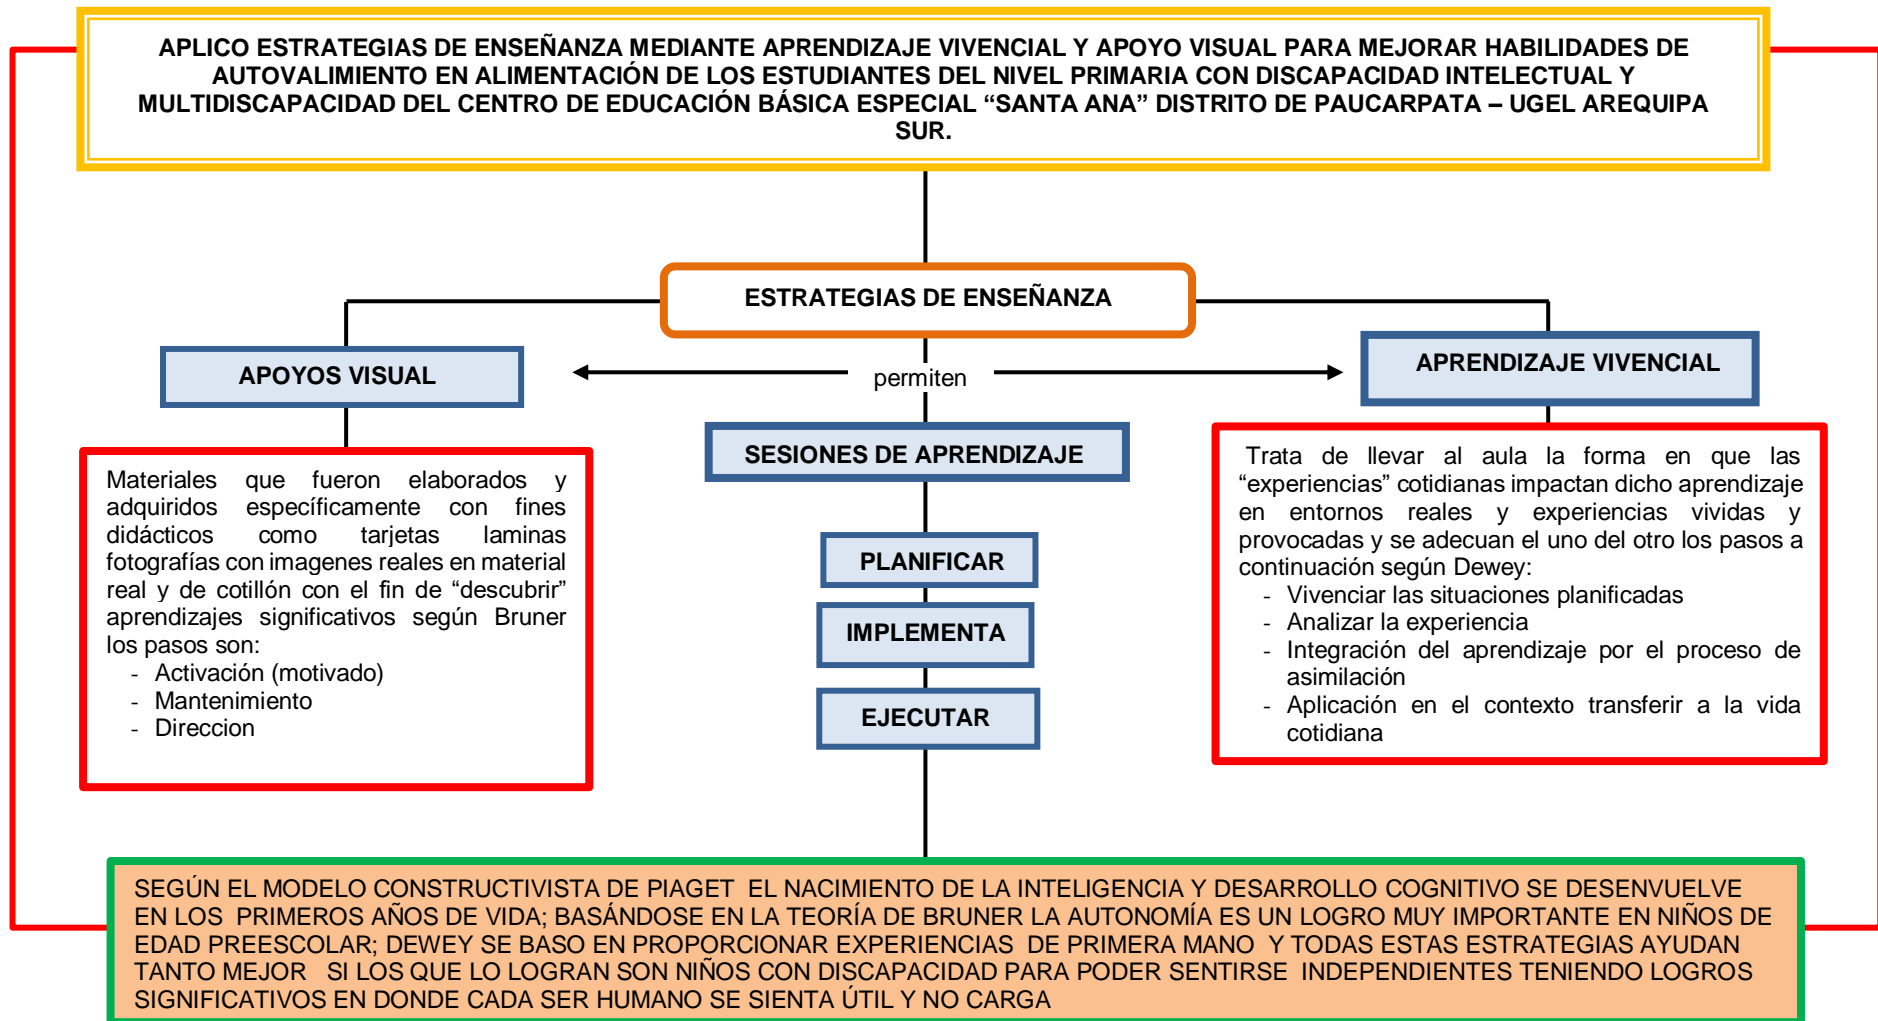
APLICO ESTRATEGIAS DE ENSEÑANZA MEDIANTE APRENDIZAJE VIVENCIAL Y APOYO VISUAL PARA MEJORAR HABILIDADES DE AUTOVALIMIENTO EN ALIMENTACIÓN DE LOS ESTUDIANTES DEL NIVEL PRIMARIA CON DISCAPACIDAD INTELECTUAL Y MULTIDISCAPACIDAD DEL CENTRO DE EDUCACIÓN BÁSICA ESPECIAL “SANTA ANA” DISTRITO DE PAUCARPATA – UGEL AREQUIPA SUR.

ESTRATEGIAS DE ENSEÑANZA

APOYOS VISUAL

permiten

APRENDIZAJE VIVENCIAL

SESIONES DE APRENDIZAJE

Materiales que fueron elaborados y adquiridos específicamente con fines didácticos como tarjetas laminas fotografías con imagenes reales en material real y de cotillón con el fin de “descubrir” aprendizajes significativos según Bruner los pasos son:
- Activación (motivado)
- Mantenimiento
- Direccion

PLANIFICAR

IMPLEMENTA

EJECUTAR

Trata de llevar al aula la forma en que las “experiencias” cotidianas impactan dicho aprendizaje en entornos reales y experiencias vividas y provocadas y se adecuan el uno del otro los pasos a continuación según Dewey:
- Vivenciar las situaciones planificadas
- Analizar la experiencia
- Integración del aprendizaje por el proceso de asimilación
- Aplicación en el contexto transferir a la vida cotidiana

SEGÚN EL MODELO CONSTRUCTIVISTA DE PIAGET EL NACIMIENTO DE LA INTELIGENCIA Y DESARROLLO COGNITIVO SE DESENVUELVE EN LOS PRIMEROS AÑOS DE VIDA; BASÁNDOSE EN LA TEORÍA DE BRUNER LA AUTONOMÍA ES UN LOGRO MUY IMPORTANTE EN NIÑOS DE EDAD PREESCOLAR; DEWEY SE BASO EN PROPORCIONAR EXPERIENCIAS DE PRIMERA MANO Y TODAS ESTAS ESTRATEGIAS AYUDAN TANTO MEJOR SI LOS QUE LO LOGRAN SON NIÑOS CON DISCAPACIDAD PARA PODER SENTIRSE INDEPENDIENTES TENIENDO LOGROS SIGNIFICATIVOS EN DONDE CADA SER HUMANO SE SIENTA ÚTIL Y NO CARGA